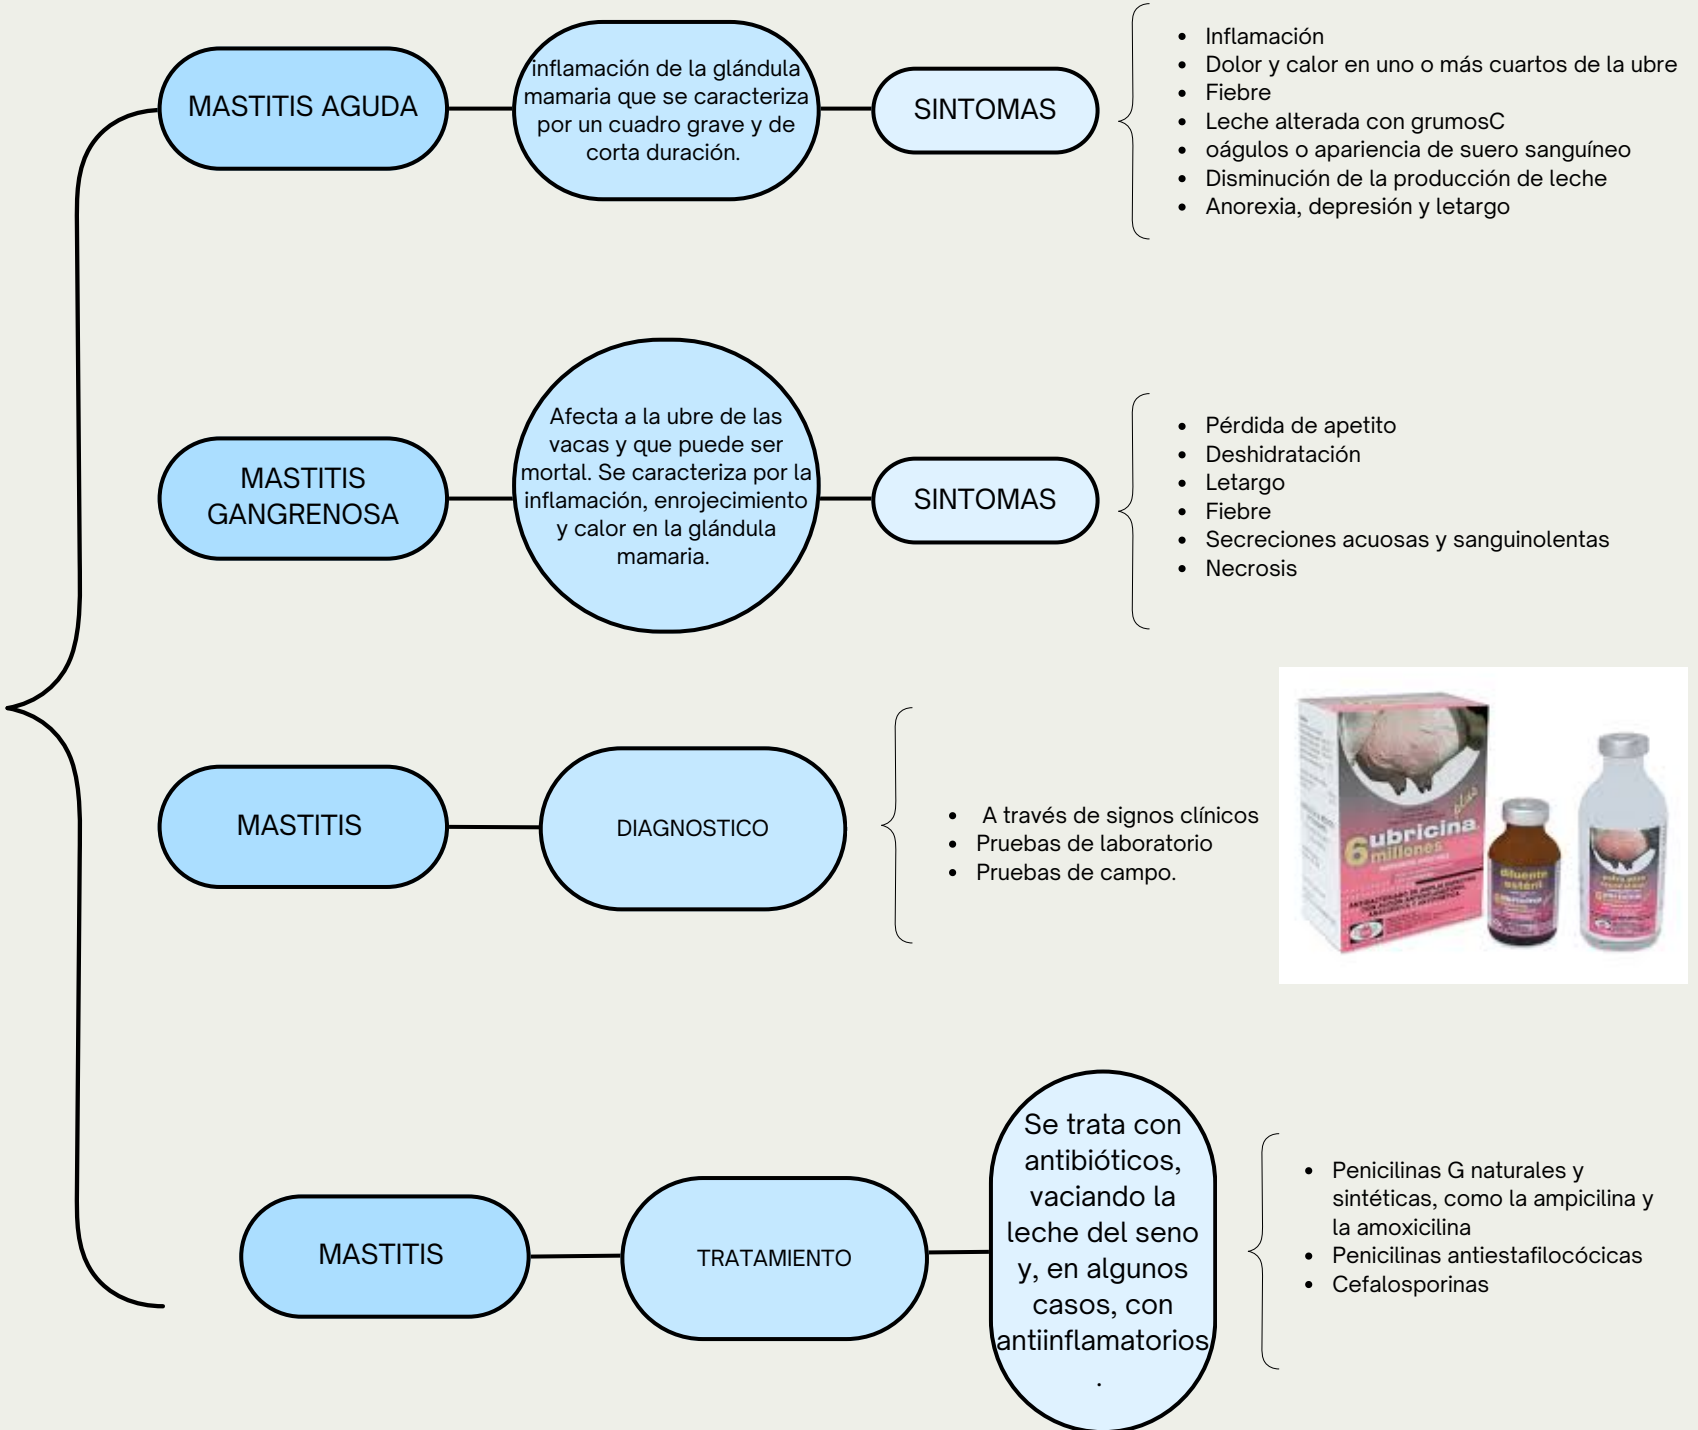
MASTITIS AGUDA

inflamación de la glándula mamaria que se caracteriza por un cuadro grave y de corta duración.

SINTOMAS

- Inflamación
- Dolor y calor en uno o más cuartos de la ubre
- Fiebre
- Leche alterada con grumosC
- oágulos o apariencia de suero sanguíneo
- Disminución de la producción de leche
- Anorexia, depresión y letargo

MASTITIS GANGRENOSA

Afecta a la ubre de las vacas y que puede ser mortal. Se caracteriza por la inflamación, enrojecimiento y calor en la glándula mamaria.

SINTOMAS

- Pérdida de apetito
- Deshidratación
- Letargo
- Fiebre
- Secreciones acuosas y sanguinolentas
- Necrosis

MASTITIS

DIAGNOSTICO

- A través de signos clínicos
- Pruebas de laboratorio
- Pruebas de campo.

6 millones ubricina plus

diluente estéril

MASTITIS

TRATAMIENTO

Se trata con antibióticos, vaciando la leche del seno y, en algunos casos, con antiinflamatorios.

- Penicilinas G naturales y sintéticas, como la ampicilina y la amoxicilina
- Penicilinas antiestafilocócicas
- Cefalosporinas